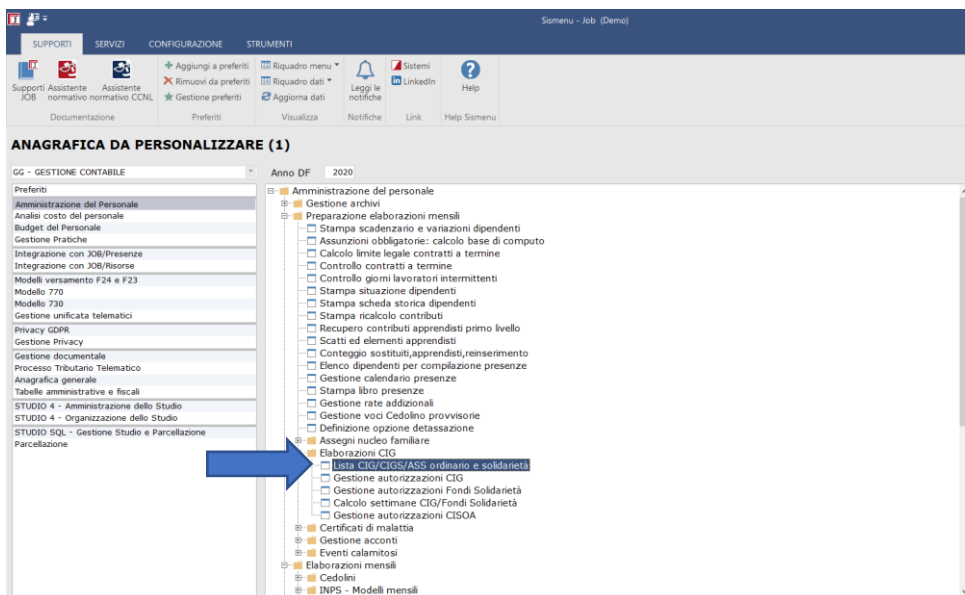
Sismenu - Job (Demo)

SUPPORTI SERVIZI CONFIGURAZIONE STRUMENTI

Supporti JOB Assistente normativo Assistente normativo CCNL
Documentazione

Aggiungi a preferiti
Rimuovi da preferiti
Gestione preferiti
Preferiti

Riquadro menu
Riquadro dati
Aggiorna dati
Visualizza

Leggi le notifiche
Notifiche

Sistemi
LinkedIn
Link

Help
Help Sismenu

ANAGRAFICA DA PERSONALIZZARE (1)

GG - GESTIONE CONTABILE

Anno DF 2020

Preferiti
Amministrazione del Personale
Analisi costo del personale
Budget del Personale
Gestione Pratiche
Integrazione con JOB/Presenze
Integrazione con JOB/Risorse
Modelli versamento F24 e F23
Modello 770
Modello 730
Gestione unificata telematici
Privacy GDPR
Gestione Privacy
Gestione documentale
Processo Tributario Telematico
Anagrafica generale
Tabelle amministrative e fiscali
STUDIO 4 - Amministrazione dello Studio
STUDIO 4 - Organizzazione dello Studio
STUDIO SQL - Gestione Studio e Parcellazione
Parcellazione

Amministrazione del personale
Gestione archivi
Preparazione elaborazioni mensili
Stampa scadenzario e variazioni dipendenti
Assunzioni obbligatorie: calcolo base di computo
Calcolo limite legale contratti a termine
Controllo contratti a termine
Controllo giorni lavoratori intermittenti
Stampa situazione dipendenti
Stampa scheda storica dipendenti
Stampa ricalcolo contributi
Recupero contributi apprendisti primo livello
Scatti ed elementi apprendisti
Conteggio sostituiti,apprendisti,reinserimento
Elenco dipendenti per compilazione presenze
Gestione calendario presenze
Stampa libro presenze
Gestione rate addizionali
Gestione voci Cedolino provvisorie
Definizione opzione detassazione
Assegni nucleo familiare
Elaborazioni CIG
Lista CIG/CIGS/ASS ordinario e solidarietà
Gestione autorizzazioni CIG
Gestione autorizzazioni Fondi Solidarietà
Calcolo settimane CIG/Fondi Solidarietà
Gestione autorizzazioni CISOA
Certificati di malattia
Gestione acconti
Eventi calamitosi
Elaborazioni mensili
Cedolini
INPS - Modelli mensili